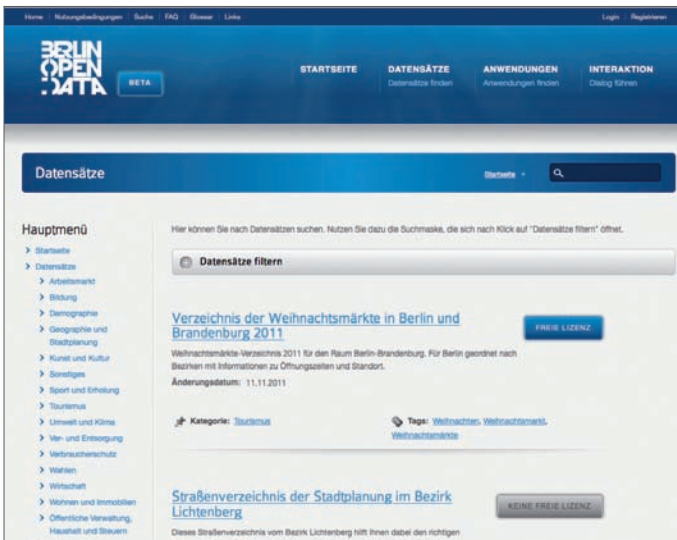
Home | Nutzungsbedingungen | Suche | FAQ | Glossar | Links

Login | Registrieren

BERLIN OPEN DATA

BETA

STARTSEITE

DATENSÄTZE
Datensätze finden

ANWENDUNGEN
Anwendungen finden

INTERAKTION
Dialog führen

Datensätze

Startseite

Hauptmenü

> Startseite
> Datensätze
> Arbeitsmarkt
> Bildung
> Demographie
> Geographie und Stadtplanung
> Kunst und Kultur
> Sonstiges
> Sport und Erholung
> Tourismus
> Umwelt und Klima
> Ver- und Entsorgung
> Verbraucherschutz
> Wahlen
> Wirtschaft
> Wohnen und Immobilien
> Öffentliche Verwaltung, Haushalt und Steuern

Hier können Sie nach Datensätzen suchen. Nutzen Sie dazu die Suchmaske, die sich nach Klick auf "Datensätze filtern" öffnet.

Datensätze filtern

Verzeichnis der Weihnachtsmärkte in Berlin und Brandenburg 2011

FREIE LIZENZ

Weihnachtsmärkte-Verzeichnis 2011 für den Raum Berlin-Brandenburg. Für Berlin geordnet nach Bezirken mit Informationen zu Öffnungszeiten und Standort.

Änderungsdatum: 11.11.2011

Kategorie: Tourismus

Tags: Weihnachten, Weihnachtsmarkt, Weihnachtsmärkte

Straßenverzeichnis der Stadtplanung im Bezirk Lichtenberg

KEINE FREIE LIZENZ

Dieses Straßenverzeichnis vom Bezirk Lichtenberg hilft Ihnen dabei den richtigen